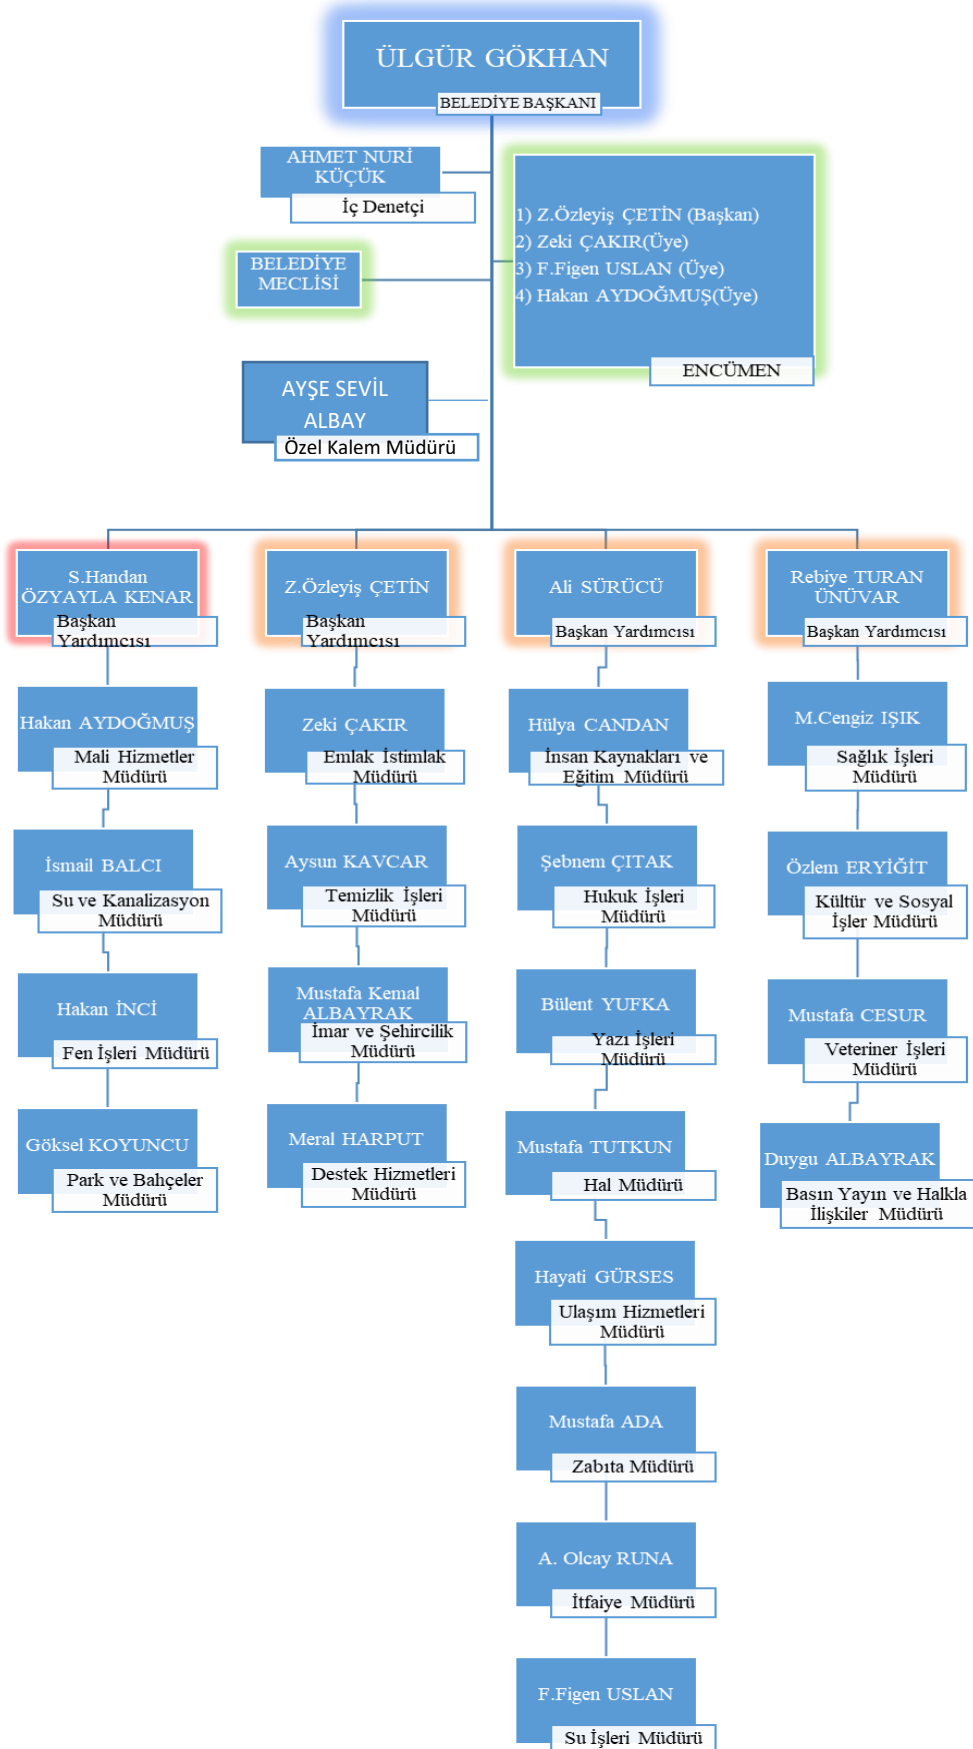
ÜLGÜR GÖKHAN
BELEDİYE BAŞKANI

AHMET NURİ KÜÇÜK
İç Denetçi

1) Z.Özleyiş ÇETİN (Başkan)
2) Zeki ÇAKIR(Üye)
3) F.Figen USLAN (Üye)
4) Hakan AYDOĞMUŞ(Üye)
ENCÜMEN

BELEDİYE MECLİSİ

AYŞE SEVİL ALBAY
Özel Kalem Müdürü

S.Handan ÖZYAYLA KENAR
Başkan Yardımcısı

Hakan AYDOĞMUŞ
Mali Hizmetler Müdürü

İsmail BALCI
Su ve Kanalizasyon Müdürü

Hakan İNCİ
Fen İşleri Müdürü

Göksel KOYUNCU
Park ve Bahçeler Müdürü

Z.Özleyiş ÇETİN
Başkan Yardımcısı

Zeki ÇAKIR
Emlak İstimlak Müdürü

Aysun KAVCAR
Temizlik İşleri Müdürü

Mustafa Kemal ALBAYRAK
İmar ve Şehircilik Müdürü

Meral HARPUT
Destek Hizmetleri Müdürü

Ali SÜRÜCÜ
Başkan Yardımcısı

Hülya CANDAN
İnsan Kaynakları ve Eğitim Müdürü

Şebnem ÇITAK
Hukuk İşleri Müdürü

Bülent YUFKA
Yazı İşleri Müdürü

Mustafa TUTKUN
Hal Müdürü

Hayati GÜRSES
Ulaşım Hizmetleri Müdürü

Mustafa ADA
Zabıta Müdürü

A. Olcay RUNA
İtfaiye Müdürü

F.Figen USLAN
Su İşleri Müdürü

Rebiye TURAN ÜNÜVAR
Başkan Yardımcısı

M.Cengiz IŞIK
Sağlık İşleri Müdürü

Özlem ERYİĞİT
Kültür ve Sosyal İşler Müdürü

Mustafa CESUR
Veteriner İşleri Müdürü

Duygu ALBAYRAK
Basın Yayın ve Halkla İlişkiler Müdürü